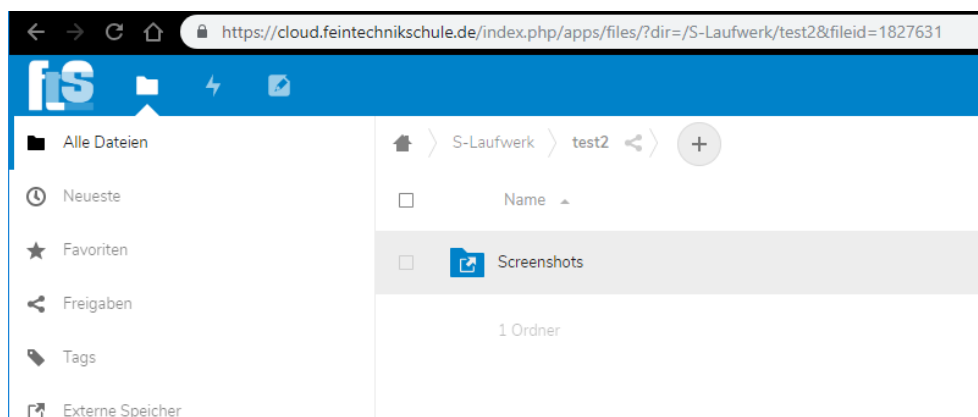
https://cloud.feintechnikschule.de/index.php/apps/files/?dir=/S-Laufwerk/test2&fileid=1827631

fts

Alle Dateien

Neueste

Favoriten

Freigaben

Tags

Externe Speicher

S-Laufwerk test2 +

Name

Screenshots

1 Ordner